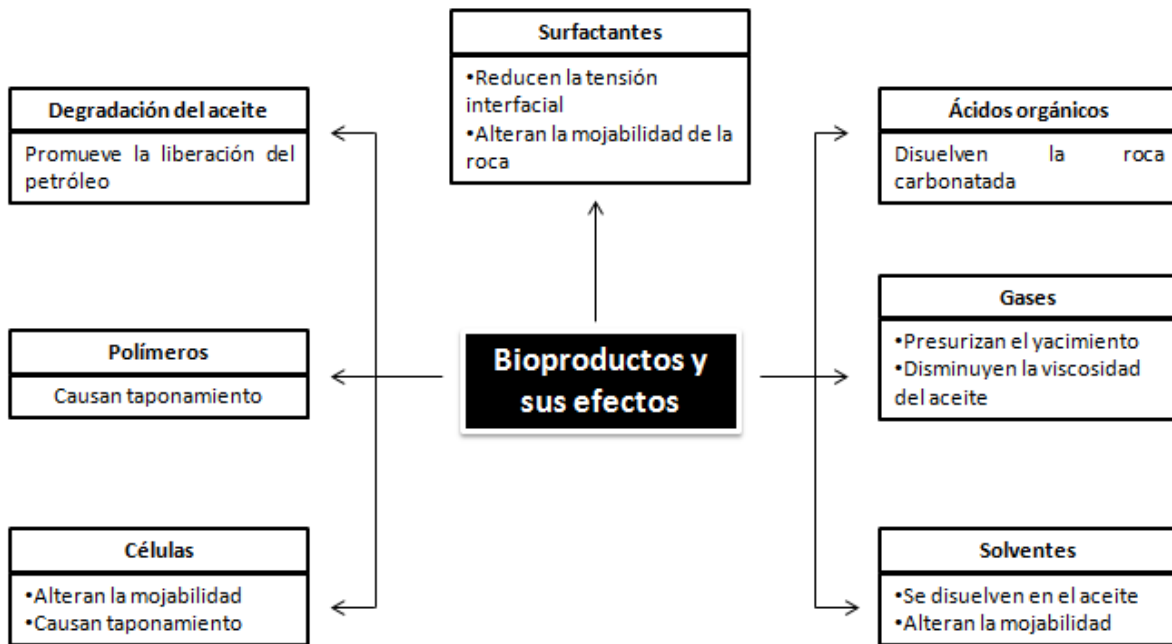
Surfactantes
•Reducen la tensión interfacial
•Alteran la mojabilidad de la roca

Degradación del aceite
Promueve la liberación del petróleo

Ácidos orgánicos
Disuelven la roca carbonatada

Bioproductos y sus efectos

Polímeros
Causan taponamiento

Gases
•Presurizan el yacimiento
•Disminuyen la viscosidad del aceite

Células
•Alteran la mojabilidad
•Causan taponamiento

Solventes
•Se disuelven en el aceite
•Alteran la mojabilidad